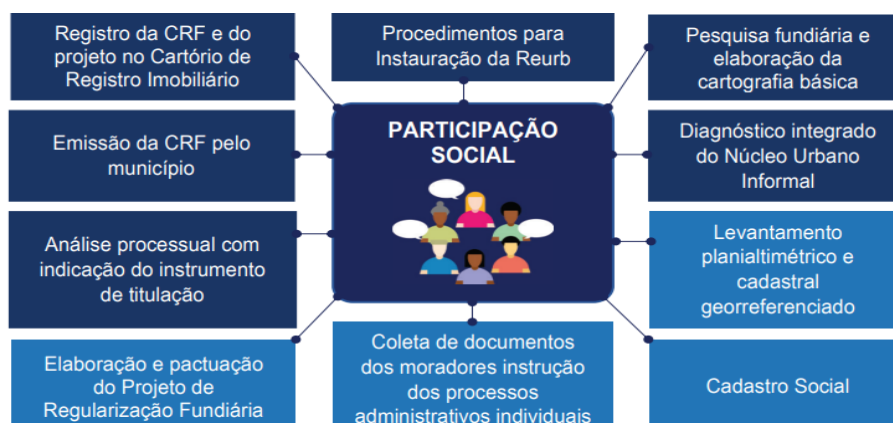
Procedimentos para Instauração da Reurb

Pesquisa fundiária e elaboração da cartografia básica

Diagnóstico integrado do Núcleo Urbano Informal

Levantamento planialtimétrico e cadastral georreferenciado

Cadastro Social

Coleta de documentos dos moradores instrução dos processos administrativos individuais

Elaboração e pactuação do Projeto de Regularização Fundiária

Análise processual com indicação do instrumento de titulação

Emissão da CRF pelo município

Registro da CRF e do projeto no Cartório de Registro Imobiliário

PARTICIPAÇÃO SOCIAL